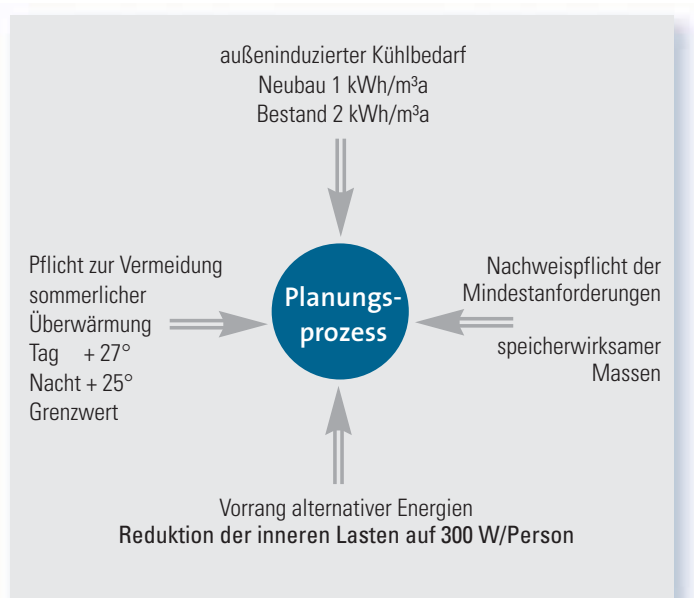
außeninduzierter Kühlbedarf
Neubau 1 kWh/m³a
Bestand 2 kWh/m³a

Pflicht zur Vermeidung sommerlicher Überwärmung
Tag + 27°
Nacht + 25°
Grenzwert

Planungsprozess

Nachweispflicht der Mindestanforderungen

speicherwirksamer Massen

Vorrang alternativer Energien
Reduktion der inneren Lasten auf 300 W/Person